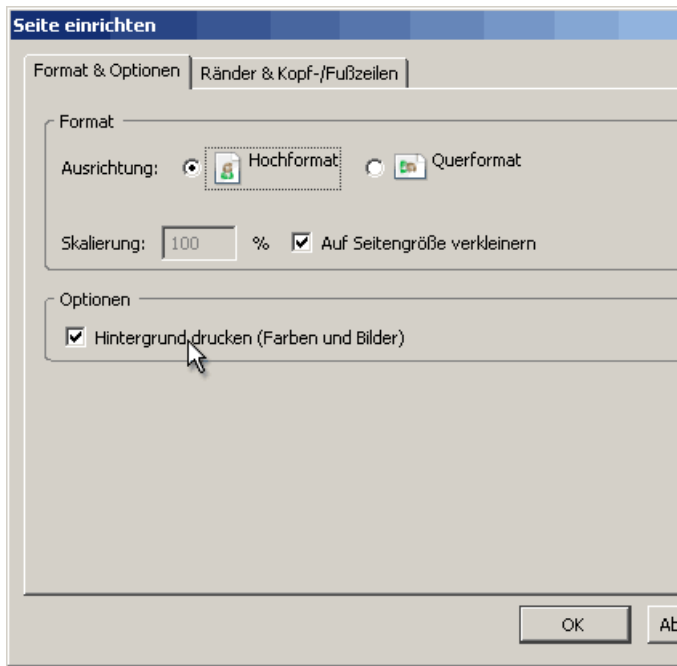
Seite einrichten

Format & Optionen | Ränder & Kopf-/Fußzeilen

Format

Ausrichtung: Hochformat Querformat

Skalierung: 100 % Auf Seitengröße verkleinern

Optionen

Hintergrund drucken (Farben und Bilder)

OK Ab